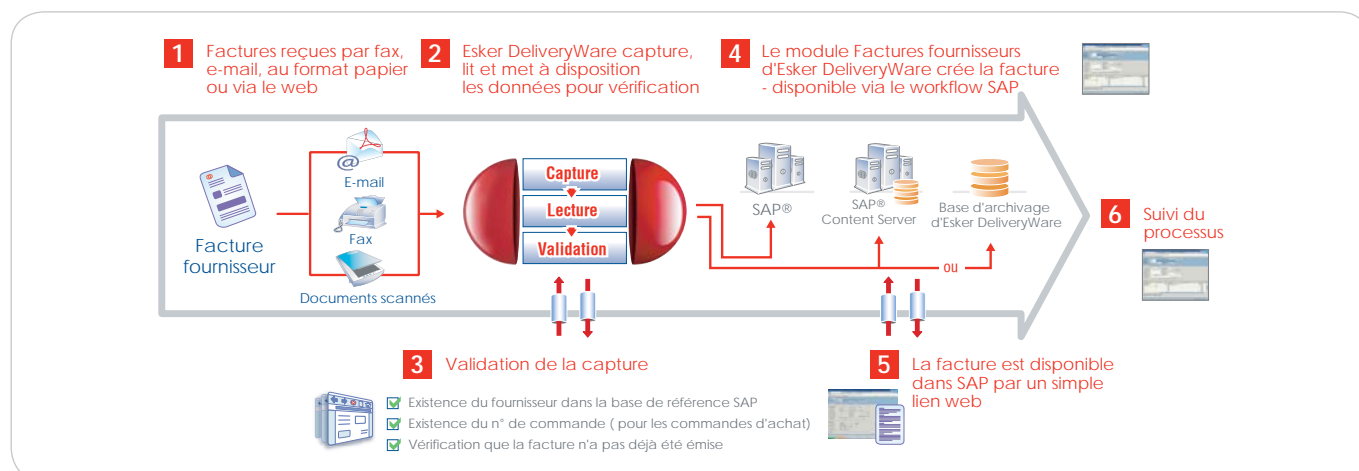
1 Factures reçues par fax, e-mail, au format papier ou via le web

2 Esker DeliveryWare capture, lit et met à disposition les données pour vérification

4 Le module Factures fournisseurs d'Esker DeliveryWare crée la facture - disponible via le workflow SAP

Facture fournisseur

E-mail

Fax

Documents scannés

Capture

Lecture

Validation

SAP®

SAP® Content Server

Base d'archivage d'Esker DeliveryWare

ou

6 Suivi du processus

3 Validation de la capture

Existence du fournisseur dans la base de référence SAP

Existence du n° de commande ( pour les commandes d'achat)

Vérification que la facture n'a pas déjà été émise

5 La facture est disponible dans SAP par un simple lien web